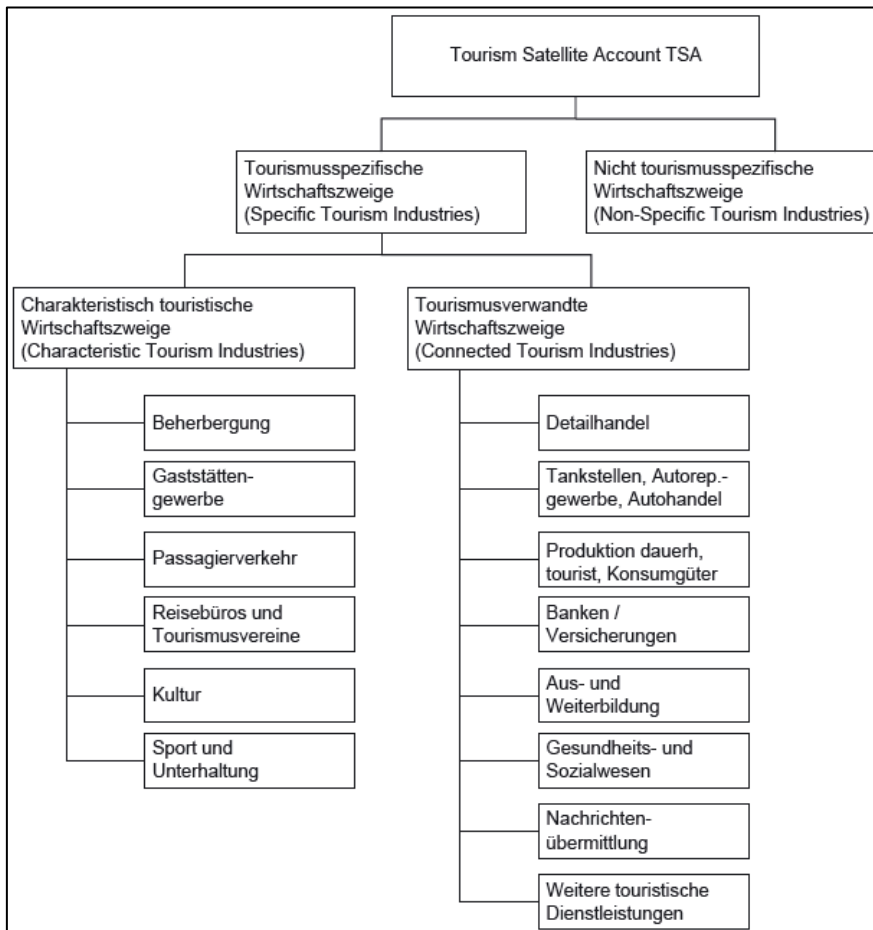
Tourism Satellite Account TSA

Tourismusspezifische Wirtschaftszweige (Specific Tourism Industries)

Nicht tourismusspezifische Wirtschaftszweige (Non-Specific Tourism Industries)

Charakteristisch touristische Wirtschaftszweige (Characteristic Tourism Industries)

Beherbergung

Gaststättengewerbe

Passagierverkehr

Reisebüros und Tourismusvereine

Kultur

Sport und Unterhaltung

Tourismusverwandte Wirtschaftszweige (Connected Tourism Industries)

Detailhandel

Tankstellen, Autorep.-gewerbe, Autohandel

Produktion dauerh, tourist, Konsumgüter

Banken / Versicherungen

Aus- und Weiterbildung

Gesundheits- und Sozialwesen

Nachrichtenübermittlung

Weitere touristische Dienstleistungen